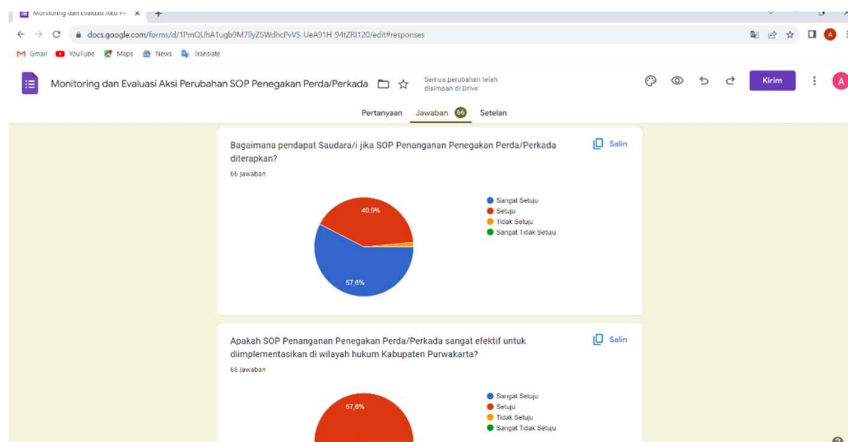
Monitoring dan Evaluasi Aksi Pe ×

docs.google.com/forms/d/1PmQUhA1ugb9M7llyZ5WdhcFVWS-UeA91H-94tZRI120/edit#responses

Gmail YouTube Maps News Translate

Monitoring dan Evaluasi Aksi Perubahan SOP Penegakan Perda/Perkada

Semua perubahan telah disimpan di Drive

Kirim

A

Pertanyaan Jawaban 66 Setelan

Bagaimana pendapat Saudara/i jika SOP Penanganan Penegakan Perda/Perkada diterapkan?

66 jawaban

Salin

40,9%

57,6%

Sangat Setuju
Setuju
Tidak Setuju
Sangat Tidak Setuju

Apakah SOP Penanganan Penegakan Perda/Perkada sangat efektif untuk diimplementasikan di wilayah hukum Kabupaten Purwakarta?

66 jawaban

Salin

57,6%

Sangat Setuju
Setuju
Tidak Setuju
Sangat Tidak Setuju